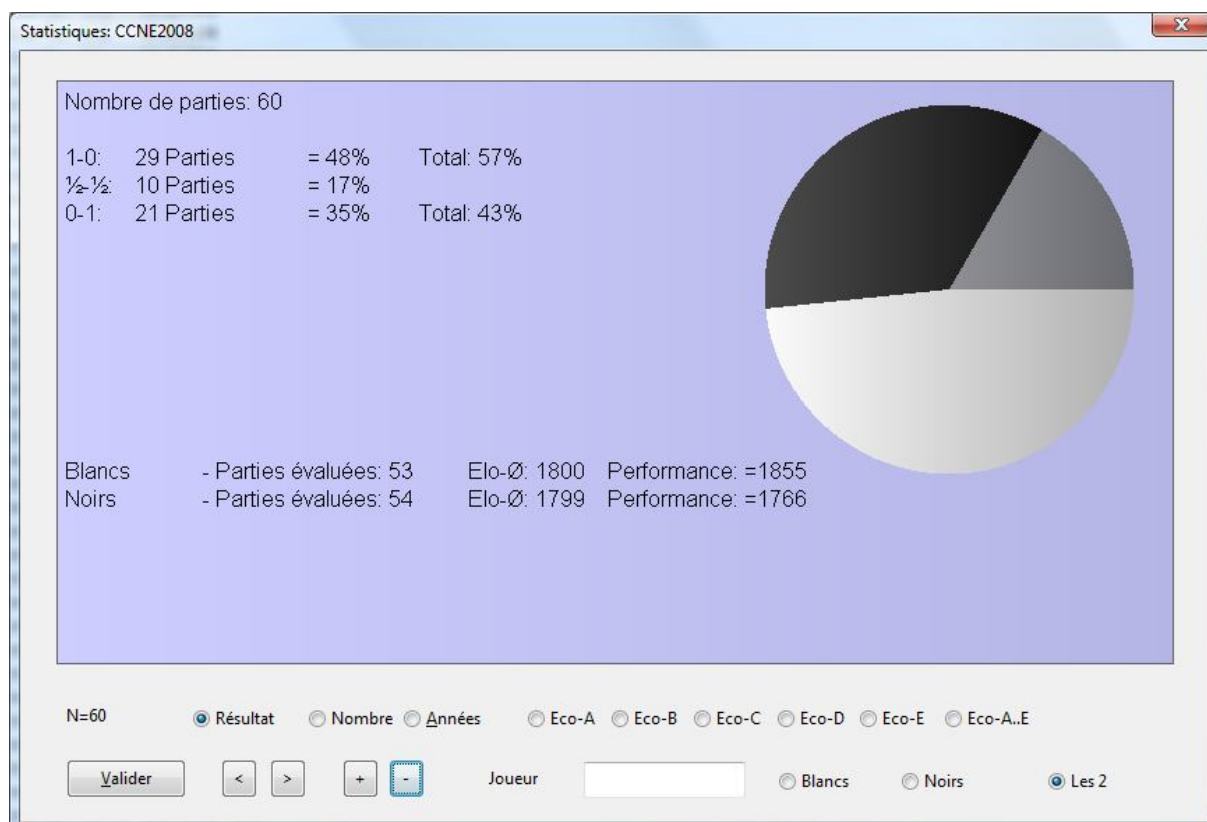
Statistiques: CCNE2008

Nombre de parties: 60

1-0: 29 Parties = 48% Total: 57%
½-½: 10 Parties = 17%
0-1: 21 Parties = 35% Total: 43%

Blancs - Parties évaluées: 53 Elo-Ø: 1800 Performance: =1855
Noirs - Parties évaluées: 54 Elo-Ø: 1799 Performance: =1766

N=60 Résultat Nombre Années Eco-A Eco-B Eco-C Eco-D Eco-E Eco-A..E

Valider < > + - Joueur Blancs Noirs Les 2